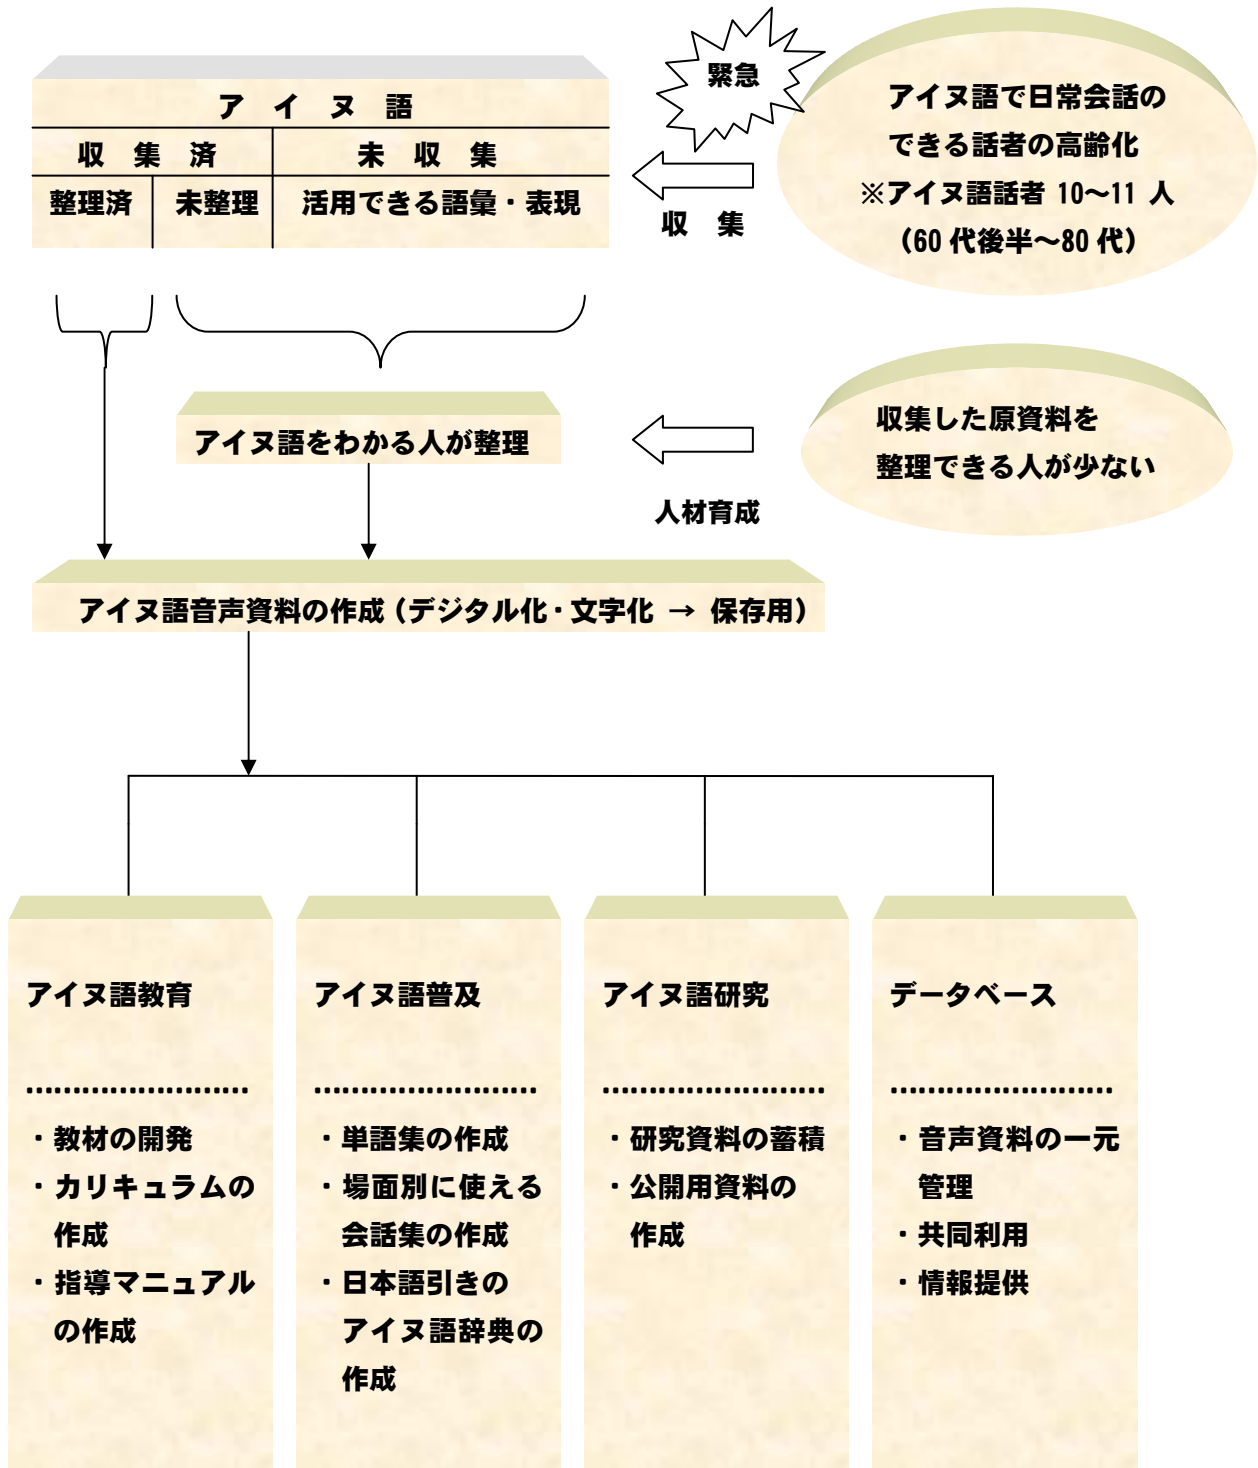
| ア イ ヌ 語 | | |
|---|---|---|
| 収 集 済 | | 未 収 集 |
| 整理済 | 未整理 | 活用できる語彙・表現 |

緊急

アイヌ語で日常会話のできる話者の高齢化
※アイヌ語話者 10〜11 人
(60 代後半〜80 代)

収 集

アイヌ語をわかる人が整理

収集した原資料を整理できる人が少ない

人材育成

アイヌ語音声資料の作成(デジタル化・文字化 → 保存用)

アイヌ語教育
・教材の開発
・カリキュラムの作成
・指導マニュアルの作成

アイヌ語普及
・単語集の作成
・場面別に使える会話集の作成
・日本語引きのアイヌ語辞典の作成

アイヌ語研究
・研究資料の蓄積
・公開用資料の作成

データベース
・音声資料の一元管理
・共同利用
・情報提供